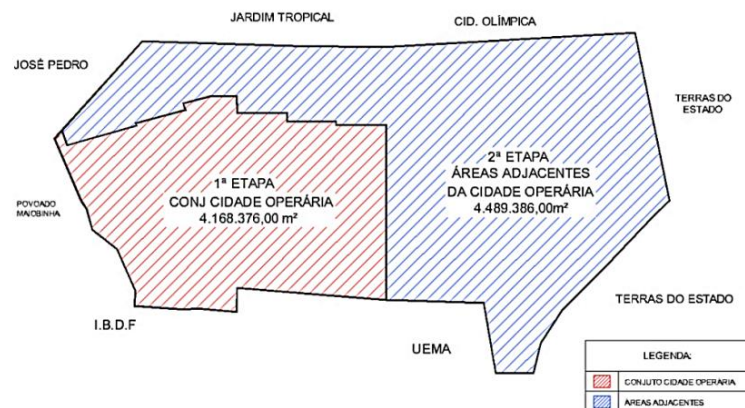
JARDIM TROPICAL

CID. OLÍMPICA

JOSÉ PEDRO

TERRAS DO ESTADO

POVOADO MAIOBINHA

1ª ETAPA
CONJ CIDADE OPERÁRIA
4.168.376,00 m²

2ª ETAPA
ÁREAS ADJACENTES
DA CIDADE OPERÁRIA
4.489.386,00m²

TERRAS DO ESTADO

I.B.D.F

UEMA

LEGENDA:

CONJUTO CIDADE OPERARIA

AREAS ADJACENTES